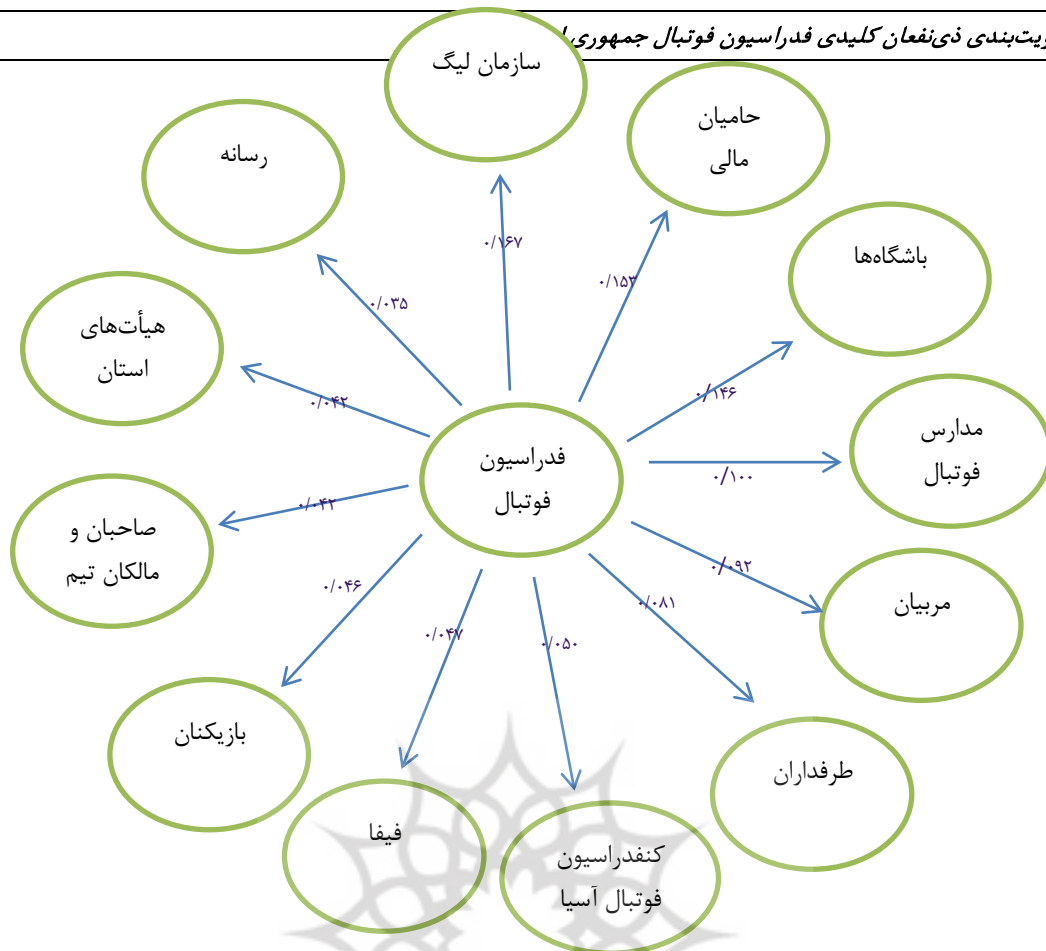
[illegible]یت‌بندی ذی‌نفعان کلیدی فدراسیون فوتبال جمهوری ا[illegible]

سازمان لیگ

حامیان مالی

رسانه

باشگاه‌ها

هیأت‌های استان

مدارس فوتبال

فدراسیون فوتبال

صاحبان و مالکان تیم

مربیان

بازیکنان

طرفداران

فیفا

کنفدراسیون فوتبال آسیا

۰/۱۶۷
۰/۱۵۳
۰/۰۳۵
۰/۱۴۶
۰/۰۴۲
۰/۱۰۰
۰/۰۴۱
۰/۰۹۲
۰/۰۴۶
۰/۰۸۱
۰/۰۴۷
۰/۰۵۰